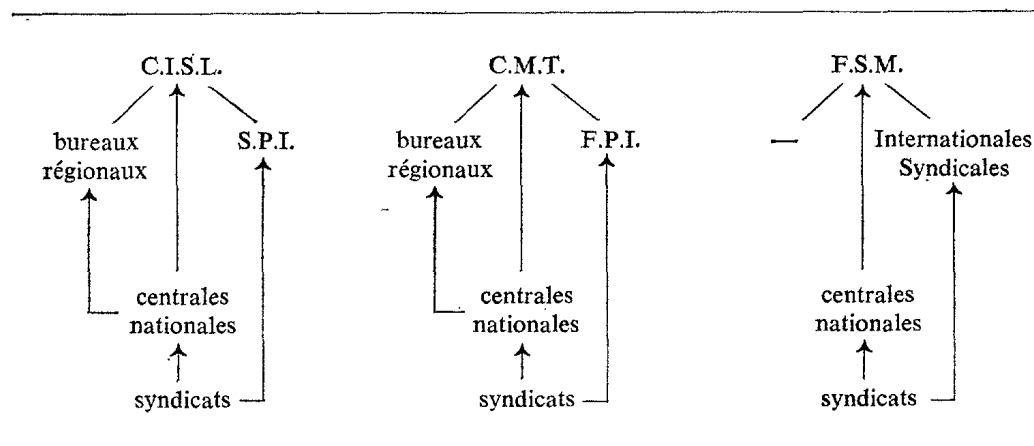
C.I.S.L.

bureaux régionaux

S.P.I.

centrales nationales

syndicats

C.M.T.

bureaux régionaux

F.P.I.

centrales nationales

syndicats

F.S.M.

—

Internationales Syndicales

centrales nationales

syndicats